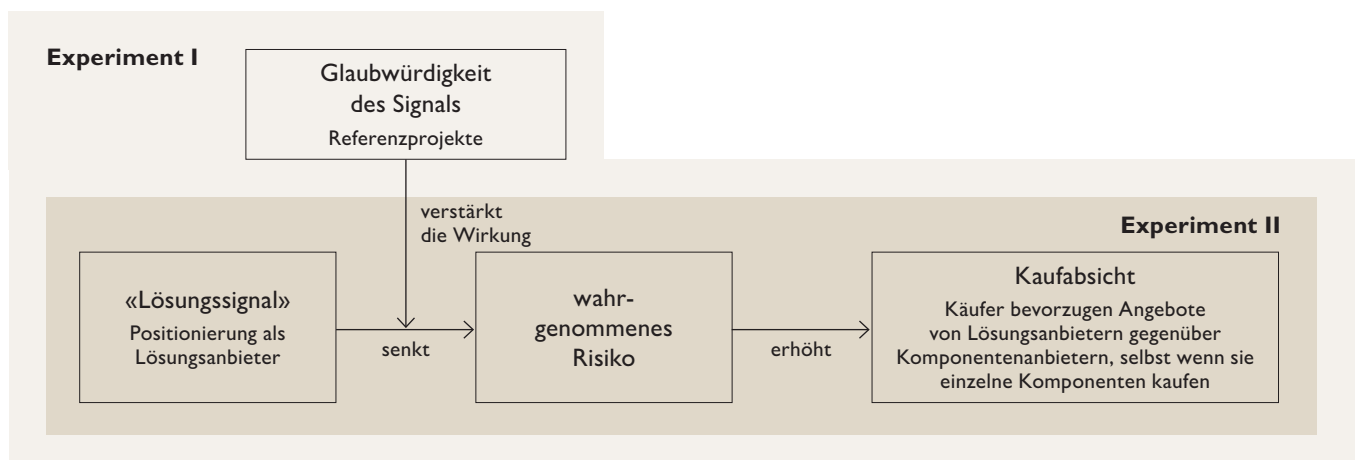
Experiment I

Glaubwürdigkeit des Signals
Referenzprojekte

verstärkt die Wirkung

Experiment II

«Lösungssignal»
Positionierung als Lösungsanbieter

senkt

wahrgenommenes Risiko

erhöht

Kaufabsicht
Käufer bevorzugen Angebote von Lösungsanbietern gegenüber Komponentenanbietern, selbst wenn sie einzelne Komponenten kaufen